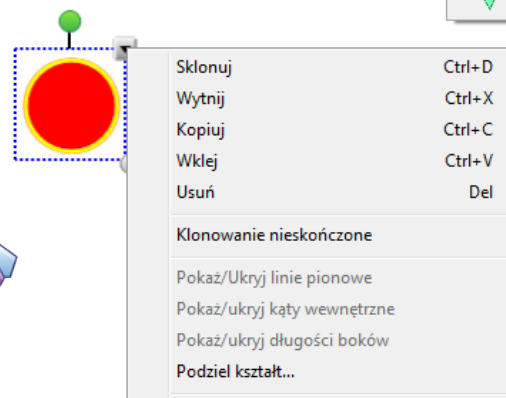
| Sklonuj | Ctrl+D |
|---|---|
| Wytnij | Ctrl+X |
| Kopiuj | Ctrl+C |
| Wklej | Ctrl+V |
| Usuń | Del |

Klonowanie nieskończone

Pokaż/Ukryj linie pionowe
Pokaż/ukryj kąty wewnętrzne
Pokaż/ukryj długości boków
Podziel kształt...